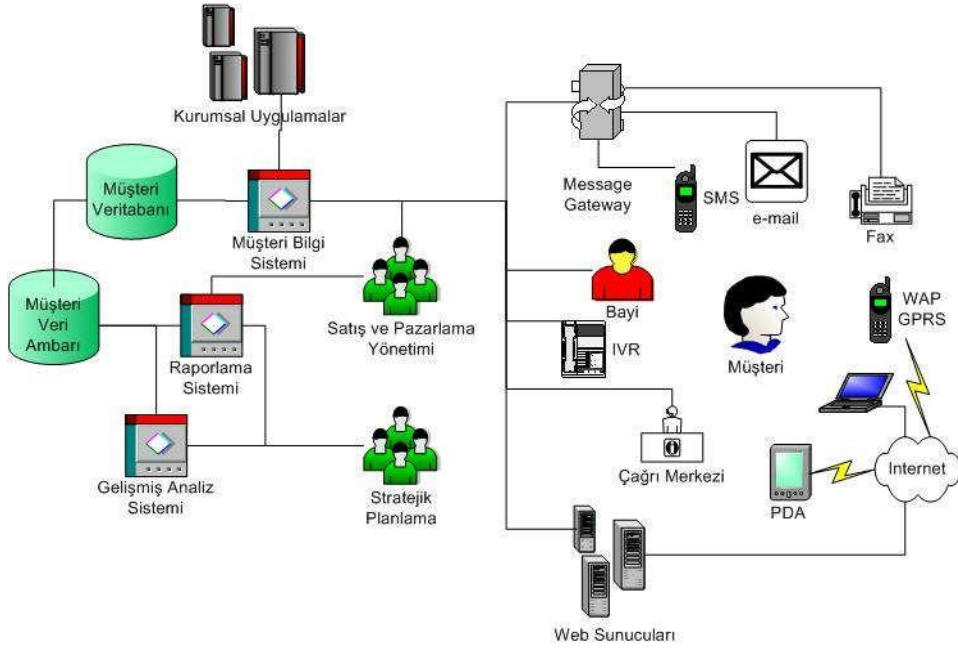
Kurumsal Uygulamalar

Müşteri Veritabanı

Müşteri Bilgi Sistemi

Message Gateway

SMS

e-mail

Fax

Müşteri Veri Ambarı

Raporlama Sistemi

Satış ve Pazarlama Yönetimi

Bayi

Müşteri

WAP GPRS

IVR

Gelişmiş Analiz Sistemi

Stratejik Planlama

Çağrı Merkezi

PDA

Internet

Web Sunucuları